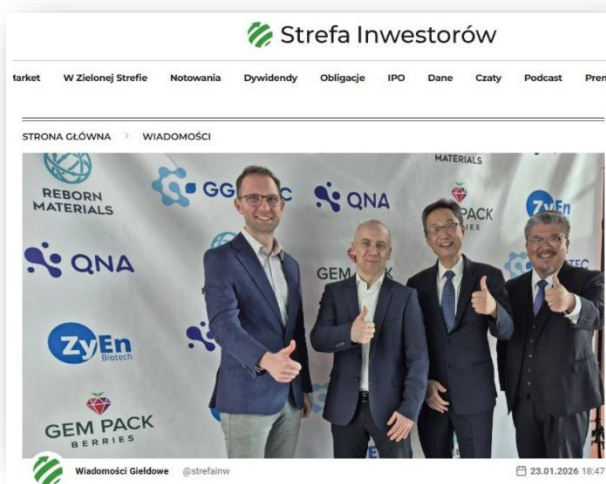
Strefa Inwestorów

larket W Zielonej Strefie Notowania Dywidendy Obligacje IPO Dane Czaty Podcast Pren

STRONA GŁÓWNA > WIADOMOŚCI

REBORN MATERIALS

GG

QNA

MATERIALS

PACK

ZyEn

QNA

GEM

ZyEn Biotech

GEM PACK BERRIES

Wiadomości Giełdowe @strefainw

23.01.2026 18:47